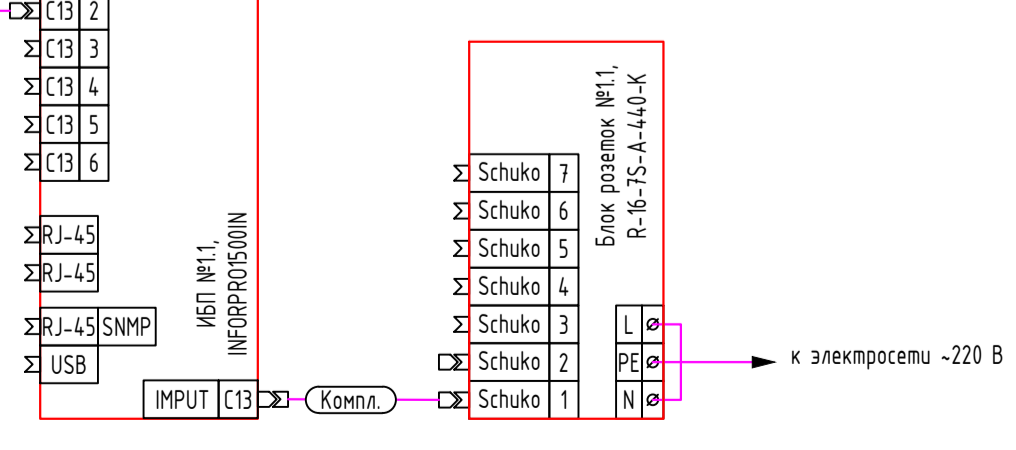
C13 2
C13 3
C13 4
C13 5
C13 6

RJ-45
RJ-45
RJ-45 SNMP
USB

ИБП №1.1,
INFORPRO1500IN

IMPUT C13

Компл.

Schuko 7
Schuko 6
Schuko 5
Schuko 4
Schuko 3
Schuko 2
Schuko 1

Блок розеток №1.1,
R-16-7S-A-440-K

L
PE
N

к электросети ~220 В